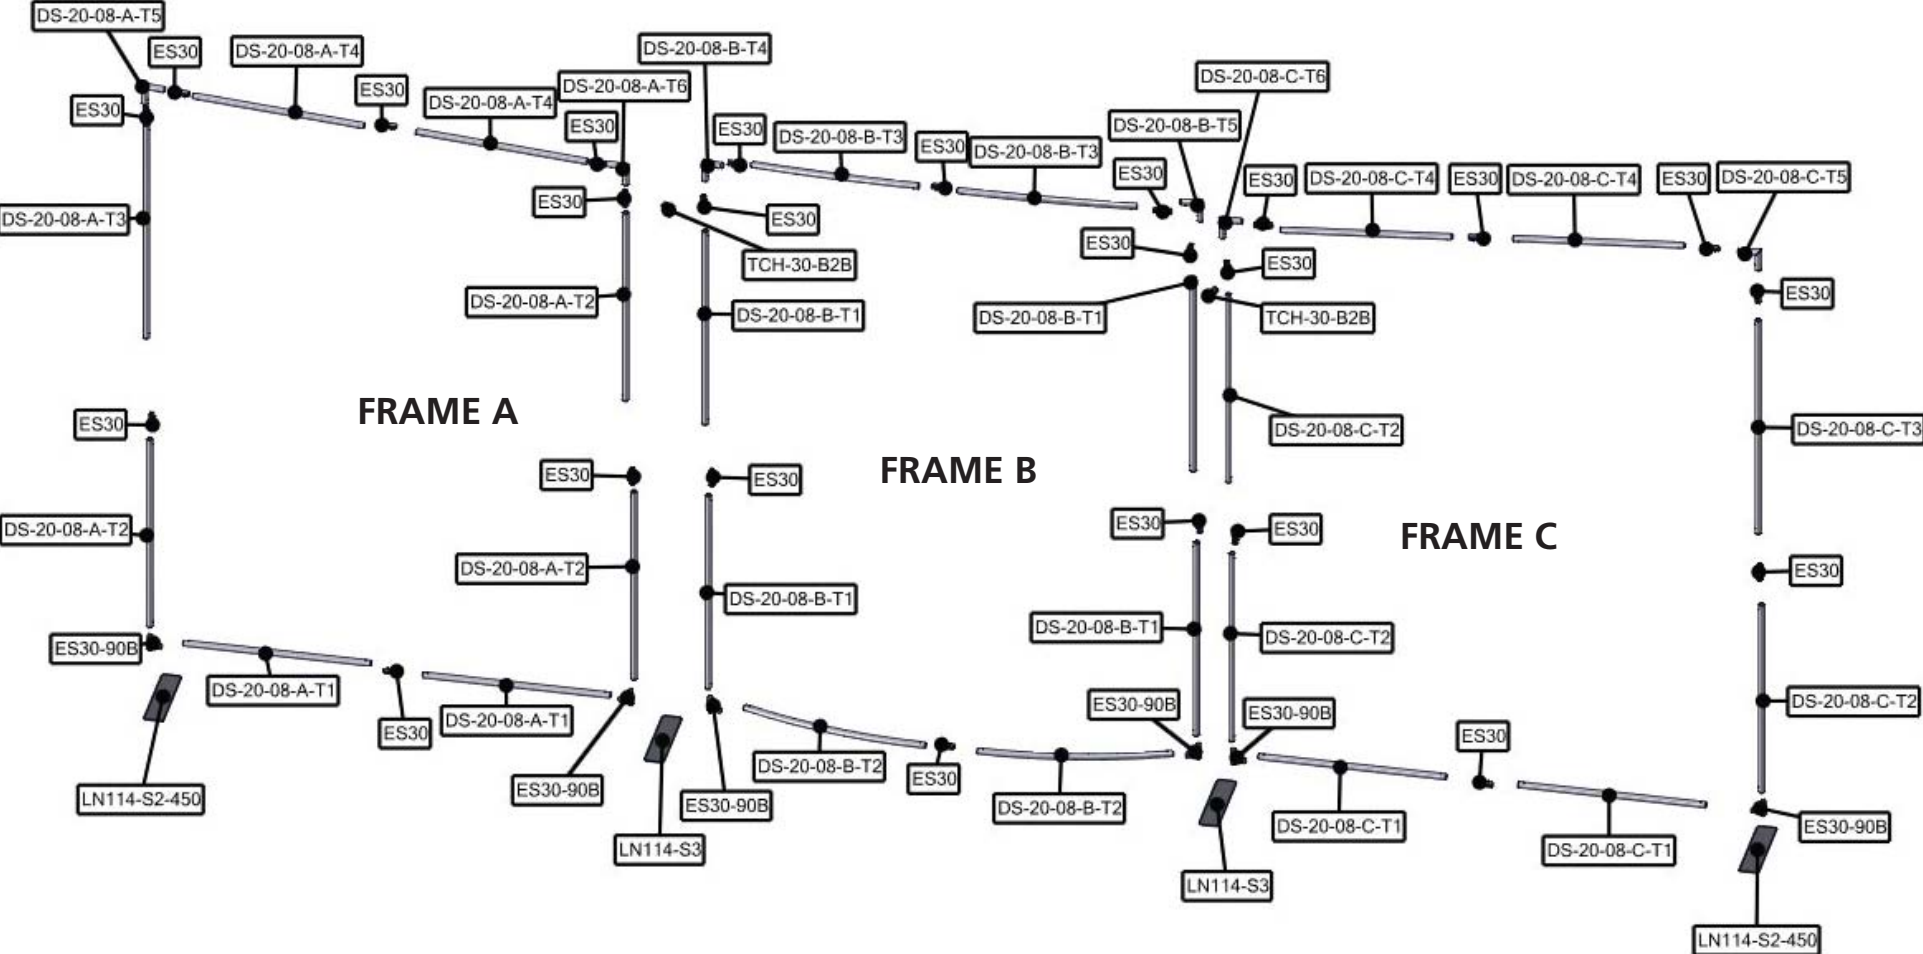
DS-20-08-A-T5
ES30
DS-20-08-A-T4
ES30
DS-20-08-A-T4
DS-20-08-A-T6
DS-20-08-B-T4
DS-20-08-C-T6
ES30
ES30
ES30
DS-20-08-B-T3
ES30
DS-20-08-B-T3
DS-20-08-B-T5
ES30
ES30
DS-20-08-C-T4
ES30
DS-20-08-C-T4
ES30
DS-20-08-C-T5
DS-20-08-A-T3
ES30
ES30
TCH-30-B2B
ES30
ES30
ES30
DS-20-08-A-T2
DS-20-08-B-T1
DS-20-08-B-T1
TCH-30-B2B
FRAME A
DS-20-08-C-T2
DS-20-08-C-T3
ES30
FRAME B
ES30
ES30
ES30
ES30
FRAME C
DS-20-08-A-T2
DS-20-08-A-T2
DS-20-08-B-T1
ES30
DS-20-08-B-T1
DS-20-08-C-T2
ES30-90B
DS-20-08-A-T1
DS-20-08-C-T2
ES30
DS-20-08-A-T1
ES30-90B
ES30-90B
ES30
DS-20-08-B-T2
ES30
ES30-90B
DS-20-08-B-T2
ES30-90B
DS-20-08-C-T1
DS-20-08-C-T1
ES30-90B
LN114-S2-450
LN114-S3
LN114-S3
LN114-S2-450